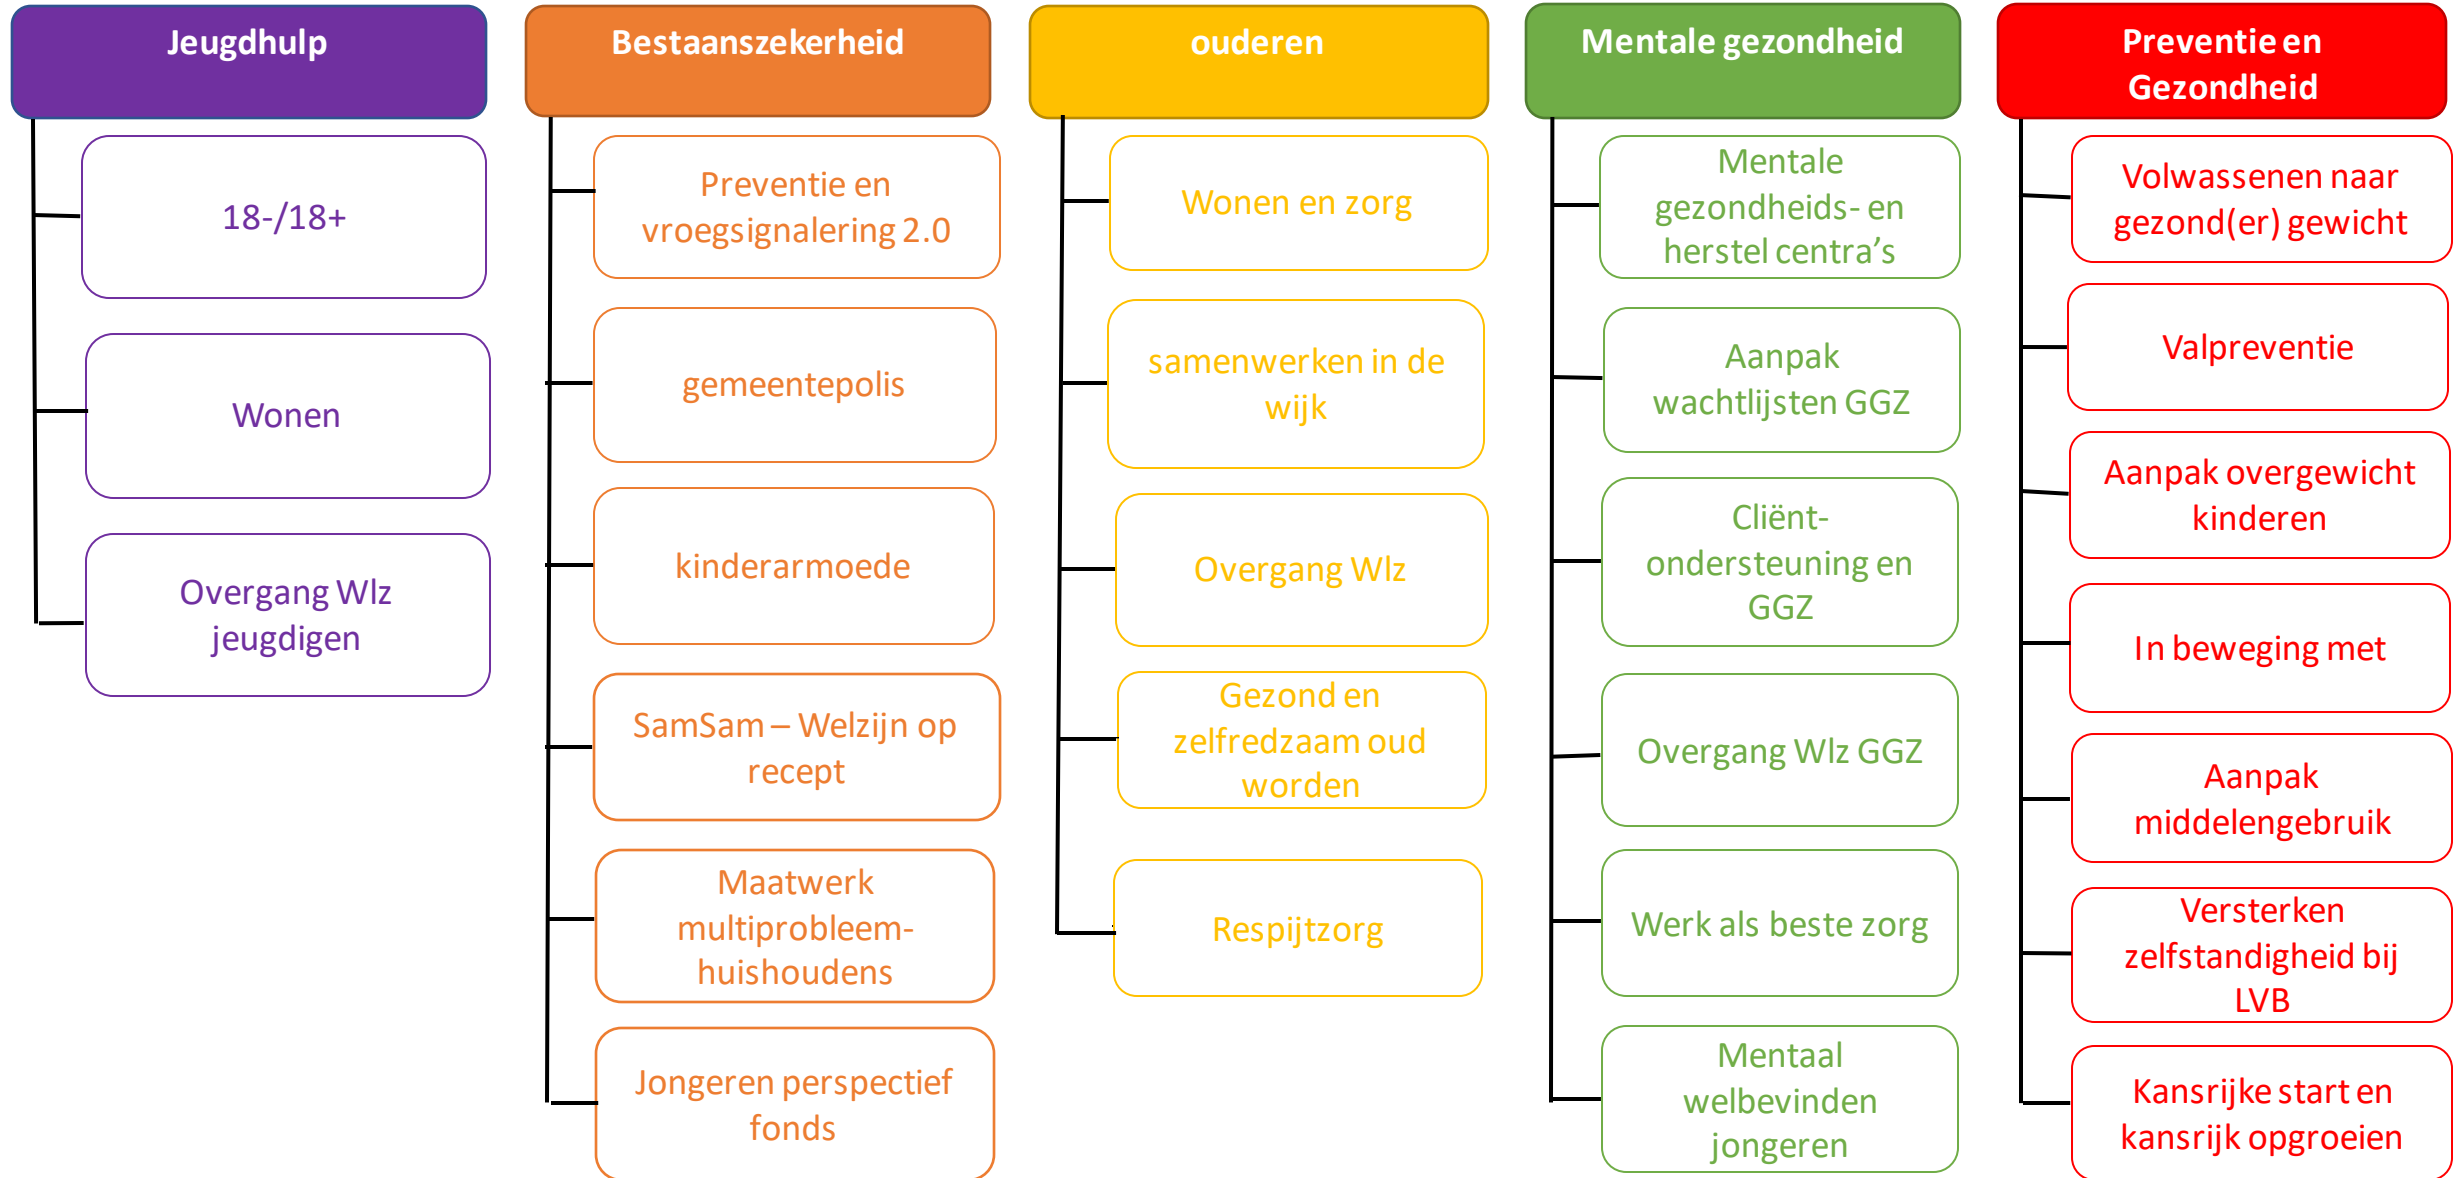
Jeugdhulp

18-/18+

Wonen

Overgang Wlz jeugdigen

Bestaanszekerheid

Preventie en vroegsignalering 2.0

gemeentepolis

kinderarmoede

SamSam – Welzijn op recept

Maatwerk multiprobleem-huishoudens

Jongeren perspectief fonds

ouderen

Wonen en zorg

samenwerken in de wijk

Overgang Wlz

Gezond en zelfredzaam oud worden

Respijtzorg

Mentale gezondheid

Mentale gezondheids- en herstel centra’s

Aanpak wachtlijsten GGZ

Cliënt-ondersteuning en GGZ

Overgang Wlz GGZ

Werk als beste zorg

Mentaal welbevinden jongeren

Preventie en Gezondheid

Volwassenen naar gezond(er) gewicht

Valpreventie

Aanpak overgewicht kinderen

In beweging met

Aanpak middelengebruik

Versterken zelfstandigheid bij LVB

Kansrijke start en kansrijk opgroeien